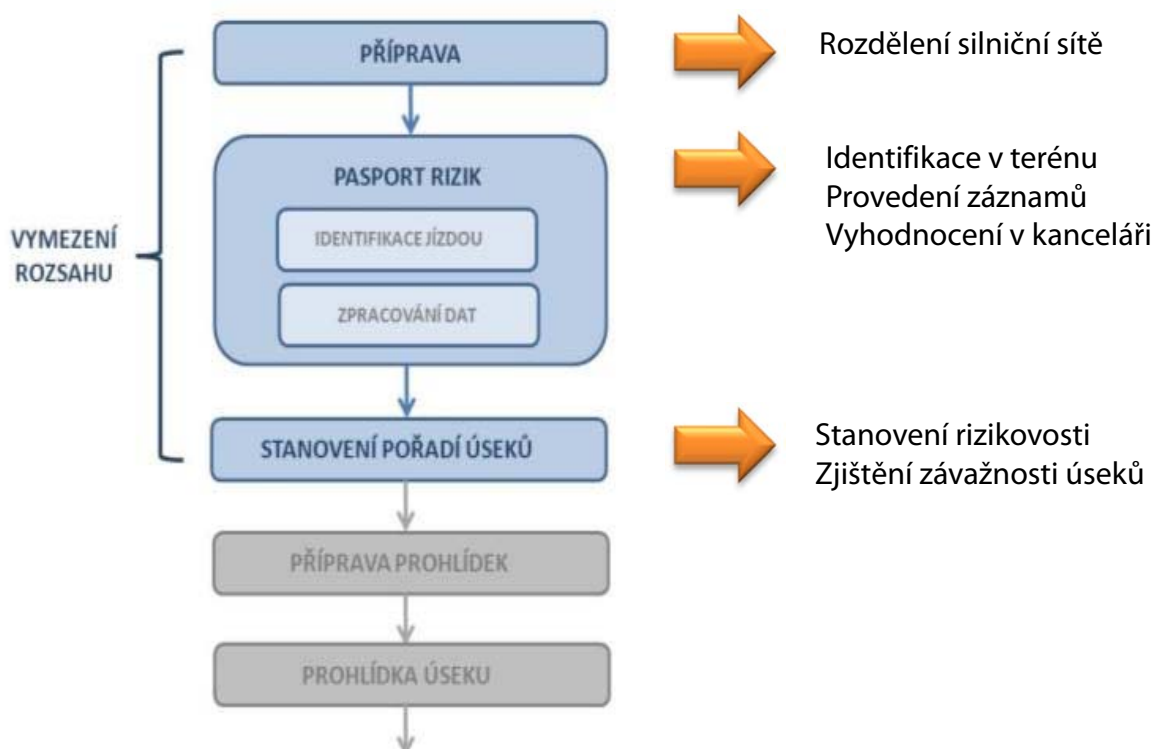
PŘÍPRAVA

Rozdělení silniční sítě

PASPORT RIZIK

IDENTIFIKACE JÍZDOU

ZPRACOVÁNÍ DAT

Identifikace v terénu
Provedení záznamů
Vyhodnocení v kanceláři

VYMEZENÍ ROZSAHU

STANOVENÍ POŘADÍ ÚSEKŮ

Stanovení rizikovosti
Zjištění závažnosti úseků

PŘÍPRAVA PROHLÍDEK

PROHLÍDKA ÚSEKU